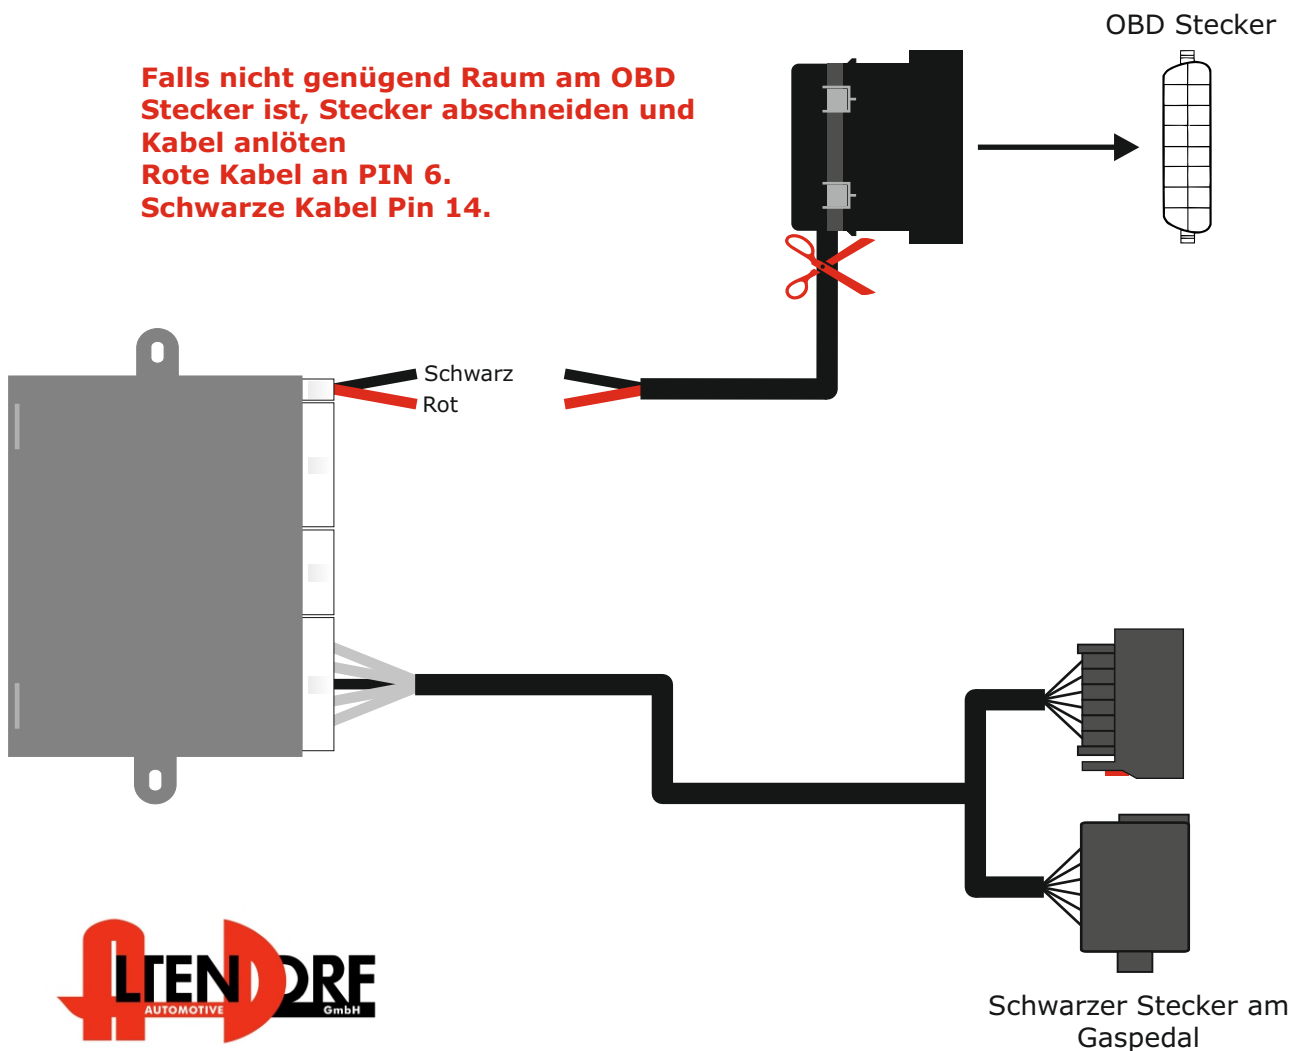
Falls nicht genügend Raum am OBD Stecker ist, Stecker abschneiden und Kabel anlöten
Rote Kabel an PIN 6.
Schwarze Kabel Pin 14.

OBD Stecker

Schwarz
Rot

ALTENDORF
AUTOMOTIVE GmbH

Schwarzer Stecker am Gaspedal